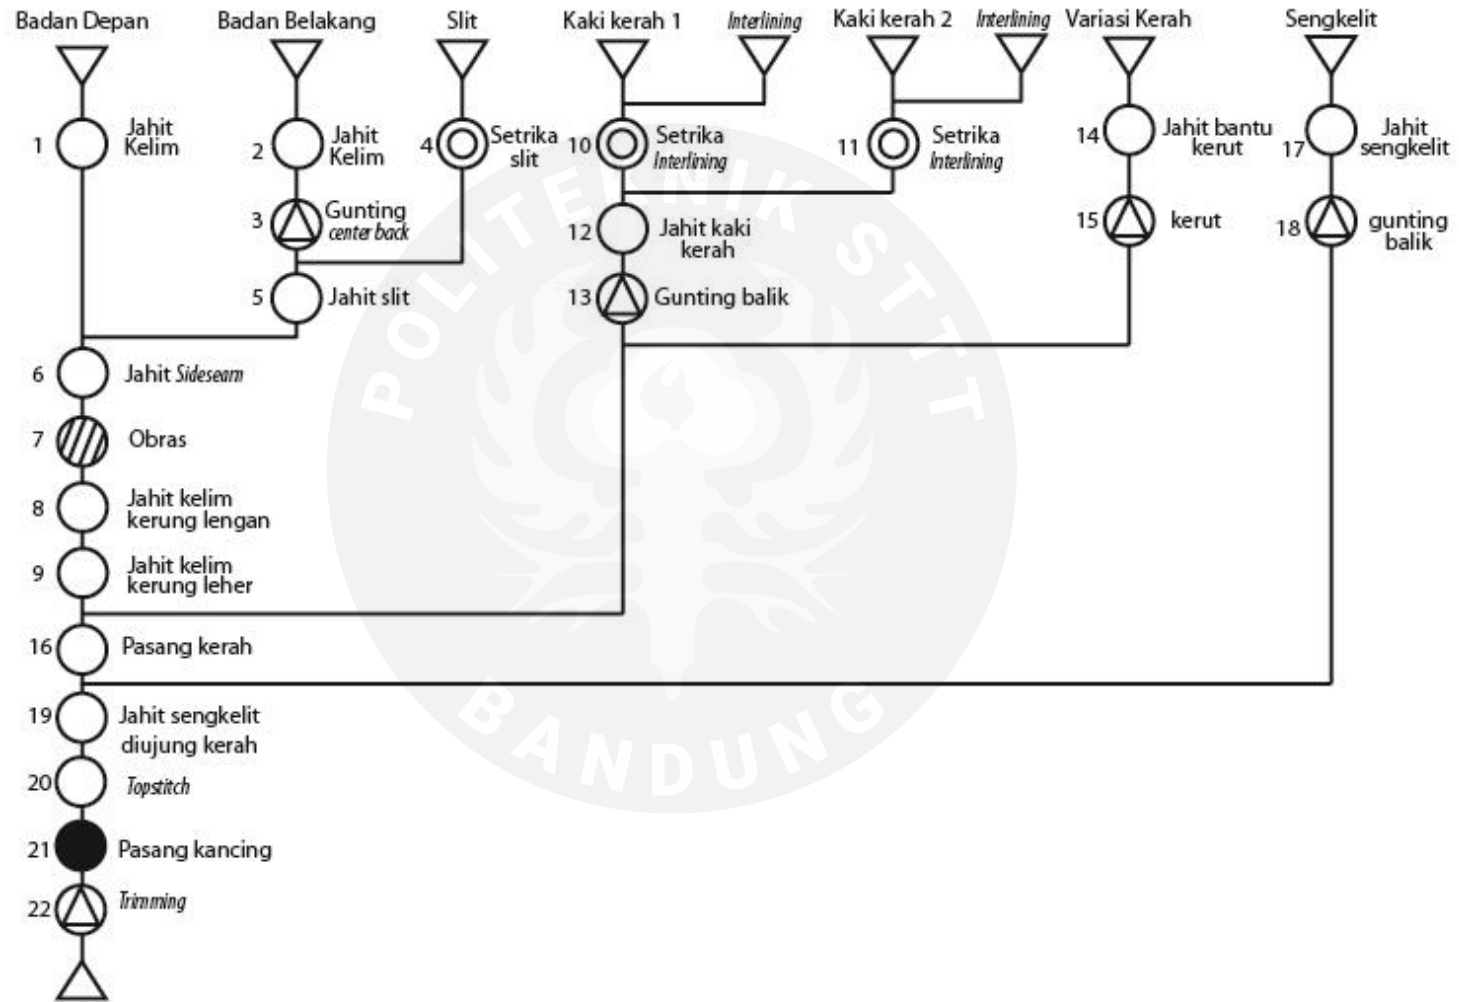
Badan Depan Badan Belakang Slit Kaki kerah 1 *Interlining* Kaki kerah 2 *Interlining* Variasi Kerah Sengkelit

1 Jahit Kelim

2 Jahit Kelim

4 Setrika slit

10 Setrika *Interlining*

11 Setrika *Interlining*

14 Jahit bantu kerut

17 Jahit sengkelit

3 Gunting *center back*

12 Jahit kaki kerah

15 kerut

18 gunting balik

5 Jahit slit

13 Gunting balik

6 Jahit *Sideseam*

7 Obras

8 Jahit kelim kerung lengan

9 Jahit kelim kerung leher

16 Pasang kerah

19 Jahit sengkelit diujung kerah

20 *Topstitch*

21 Pasang kancing

22 *Trimming*

POLITEKNIK STTT BANDUNG